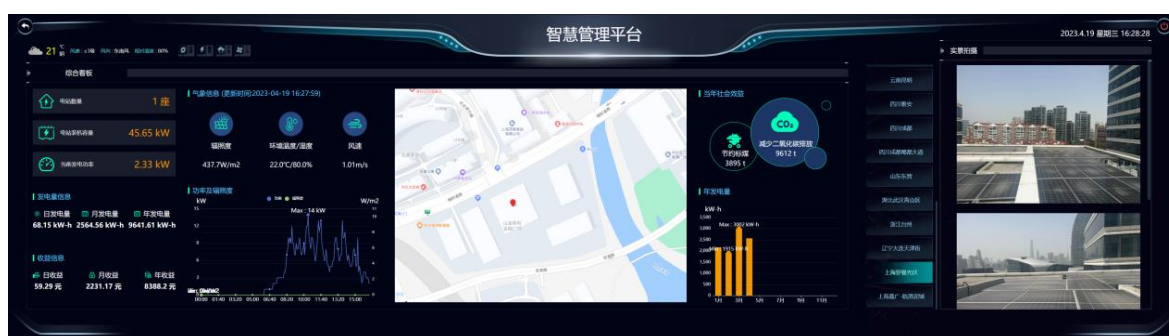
智慧管理平台

2023.4.19 星期三 16:28:28

21 ℃ 风速：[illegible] 风向：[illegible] 相对湿度：80%

综合看板

实景拍摄

电站数量 1座

电站装机容量 45.65 kW

当前发电功率 2.33 kW

气象信息 (更新时间2023-04-19 16:27:59)

辐照度 437.7W/m2

环境温度/湿度 22.0°C/80.0%

风速 1.01m/s

当年社会效益

节约标煤 3895 t

$CO_2$ 减少二氧化碳排放 9612 t

发电量信息

日发电量 68.15 kW-h

月发电量 2564.56 kW-h

年发电量 9641.61 kW-h

功率及辐照度

kW W/m2

Max : 14 kW

00:00 01:40 03:20 05:00 06:40 08:20 10:00 11:40 13:20 15:00

年发电量

kW-h

Max : 3002 kW-h

1月 3月 5月 7月 9月 11月

收益信息

日收益 59.29 元

月收益 2231.17 元

年收益 8388.2 元

云南昆明

四川雅安

四川成都

四川成都稀湖大道

山东东营

黄石武汉高新区

浙江台州

辽宁大连天津街

上海智慧光伏

上海嘉广场商店铺